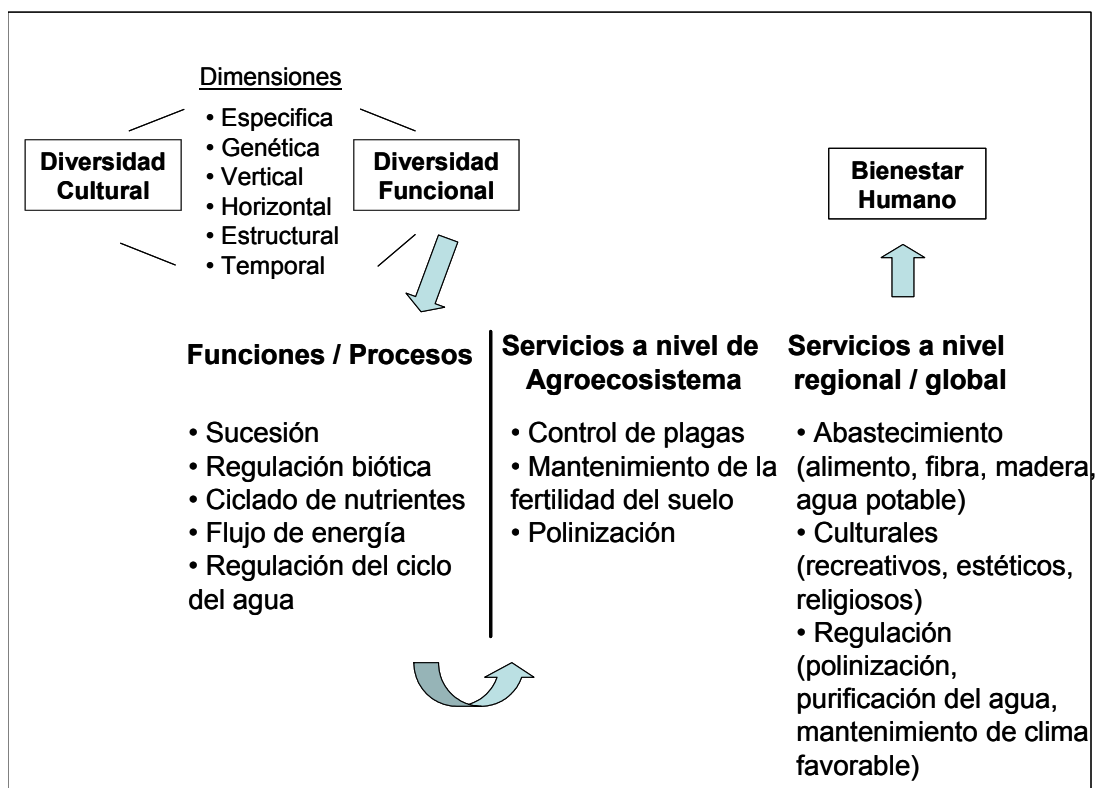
Dimensiones
• Especifica
• Genética
• Vertical
• Horizontal
• Estructural
• Temporal

Diversidad Cultural

Diversidad Funcional

Bienestar Humano

Funciones / Procesos

• Sucesión
• Regulación biótica
• Ciclado de nutrientes
• Flujo de energía
• Regulación del ciclo del agua

Servicios a nivel de Agroecosistema

• Control de plagas
• Mantenimiento de la fertilidad del suelo
• Polinización

Servicios a nivel regional / global

• Abastecimiento (alimento, fibra, madera, agua potable)
• Culturales (recreativos, estéticos, religiosos)
• Regulación (polinización, purificación del agua, mantenimiento de clima favorable)